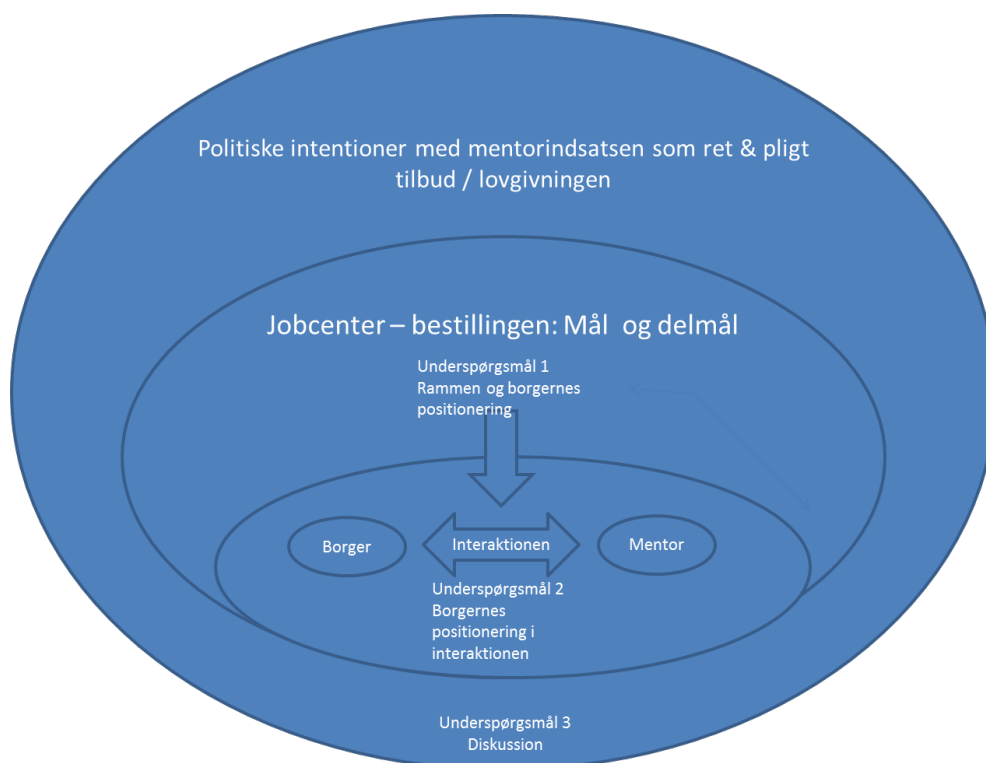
Politiske intentioner med mentorindsatsen som ret & pligt tilbud / lovgivningen

Jobcenter – bestillingen: Mål og delmål

Underspørgsmål 1
Rammen og borgernes positionering

Borger

Interaktionen

Mentor

Underspørgsmål 2
Borgernes positionering i interaktionen

Underspørgsmål 3
Diskussion